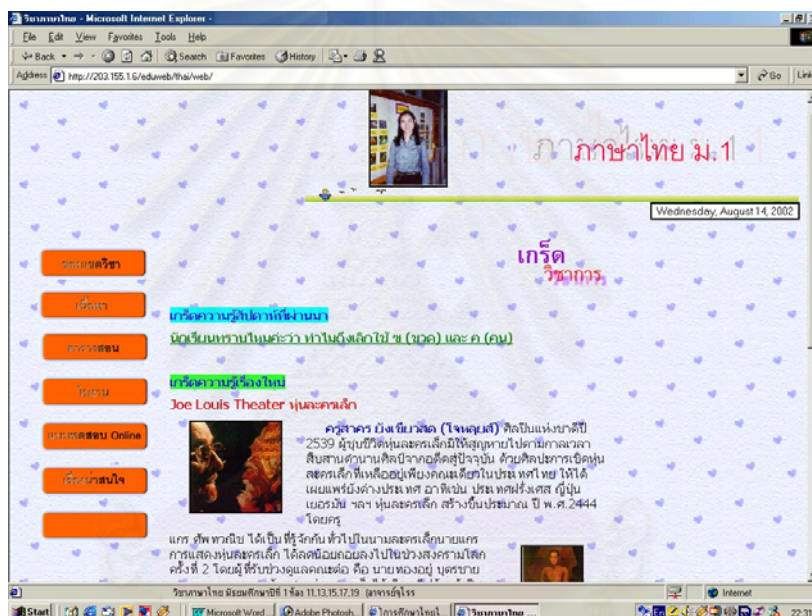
วิชาภาษาไทย - Microsoft Internet Explorer

File Edit View Favorites Tools Help

Back Search Favorites History

Address http://203.155.1.6/eduweb/thai/web/

Go Links

ภาษาไทย ม.1

Wednesday, August 14, 2002

เกร็ด

วิชาการ

ประมวลวิชา

เนื้อหา

การสอน

ใบงาน

แบบทดสอบ Online

เรื่องน่าสนใจ

เกร็ดความรู้ในภาษาที่ผ่านมา

นักเรียนทราบไหมคะว่า ทำไมถึงเลิกใช้ ฃ (ขวด) และ ฅ (คน)

เกร็ดความรู้เรื่องใหม่

Joe Louis Theater หุ่นละครเล็ก

ครูสาคร ยังเขียวสด (โจหลุยส์) ศิลปินแห่งชาติปี 2539 ผู้ชุบชีวิตหุ่นละครเล็กมิให้สูญหายไปตามกาลเวลา สืบสานตำนานศิลป์จากอดีตสู่ปัจจุบัน ด้วยศิลปะการเชิดหุ่นละครเล็กที่เหลืออยู่เพียงคณะเดียวในประเทศไทย ให้ได้เผยแพร่ยังต่างประเทศ อาทิเช่น ประเทศฝรั่งเศส ญี่ปุ่น เยอรมัน ฯลฯ หุ่นละครเล็ก สร้างขึ้นประมาณ ปี พ.ศ.2444 โดยครู

แกร ศัพทวณิช ได้เป็นที่รู้จักกันทั่วไปในนามละครเล็กนายแกร การแสดงหุ่นละครเล็ก ได้ลดน้อยถอยลงไปในช่วงสงครามโลกครั้งที่ 2 โดยผู้ที่รับช่วงดูแลคณะต่อ คือ นายทองอยู่ บุตรชาย

วิชาภาษาไทย มัธยมศึกษาปีที่ 1 ชั้น 11,13,15,17,19 (อาจารย์ธุโร)

Internet

Start Microsoft Word Adobe Photosh การศึกษาไทย1 วิชาภาษาไทย